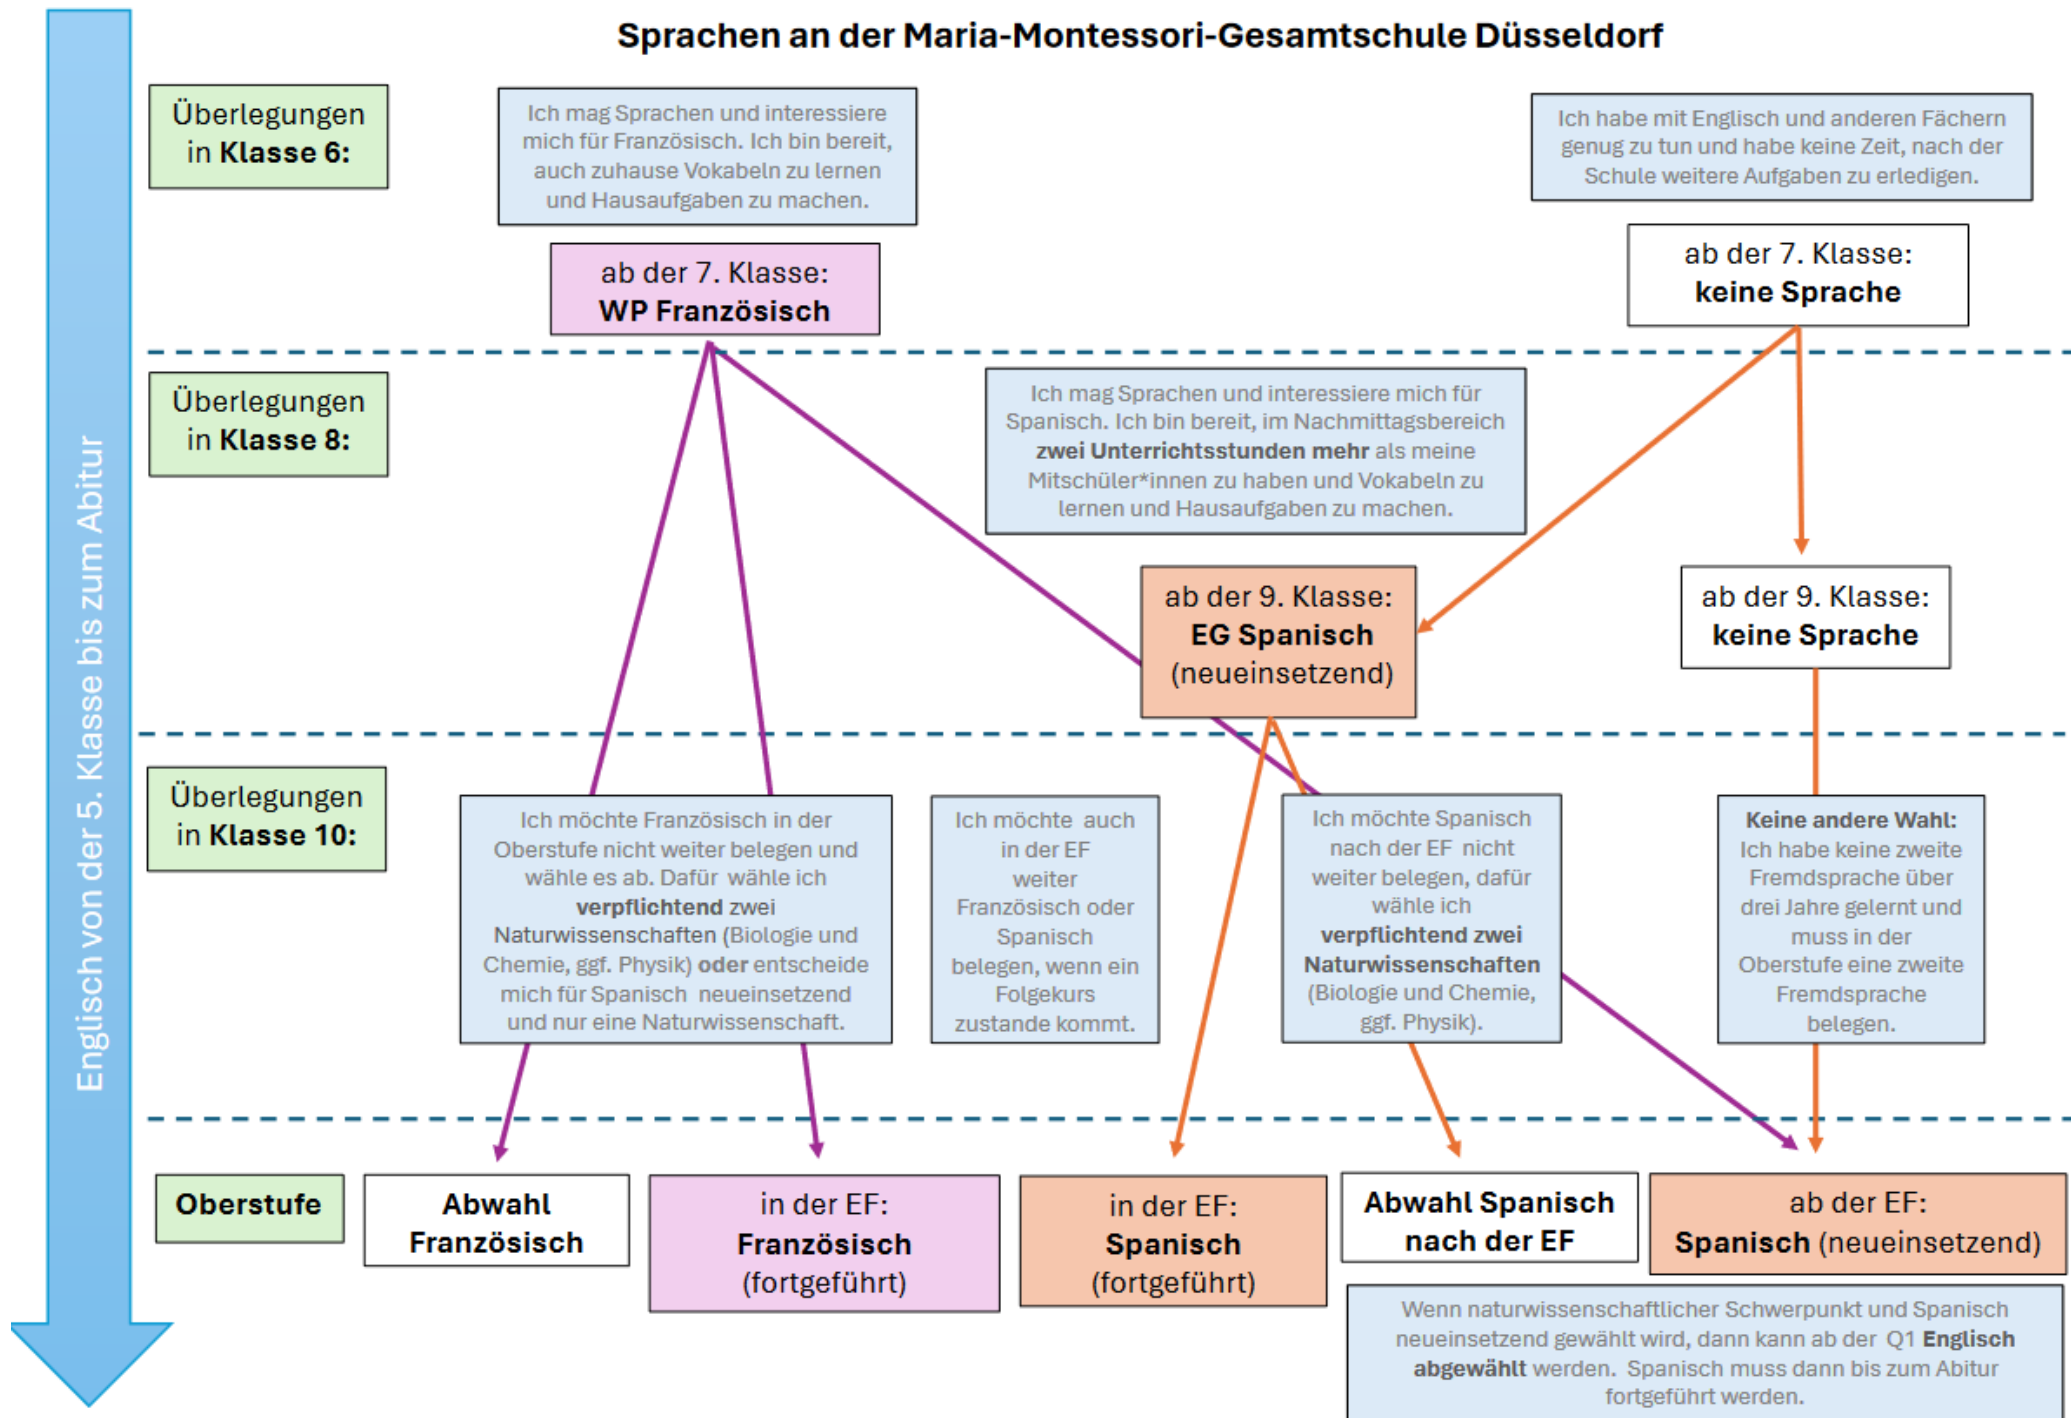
Sprachen an der Maria-Montessori-Gesamtschule Düsseldorf

Englisch von der 5. Klasse bis zum Abitur

Überlegungen in Klasse 6:

Ich mag Sprachen und interessiere mich für Französisch. Ich bin bereit, auch zuhause Vokabeln zu lernen und Hausaufgaben zu machen.

Ich habe mit Englisch und anderen Fächern genug zu tun und habe keine Zeit, nach der Schule weitere Aufgaben zu erledigen.

ab der 7. Klasse: WP Französisch

ab der 7. Klasse: keine Sprache

Überlegungen in Klasse 8:

Ich mag Sprachen und interessiere mich für Spanisch. Ich bin bereit, im Nachmittagsbereich zwei Unterrichtsstunden mehr als meine Mitschüler*innen zu haben und Vokabeln zu lernen und Hausaufgaben zu machen.

ab der 9. Klasse: EG Spanisch (neueinsetzend)

ab der 9. Klasse: keine Sprache

Überlegungen in Klasse 10:

Ich möchte Französisch in der Oberstufe nicht weiter belegen und wähle es ab. Dafür wähle ich verpflichtend zwei Naturwissenschaften (Biologie und Chemie, ggf. Physik) oder entscheide mich für Spanisch neueinsetzend und nur eine Naturwissenschaft.

Ich möchte auch in der EF weiter Französisch oder Spanisch belegen, wenn ein Folgekurs zustande kommt.

Ich möchte Spanisch nach der EF nicht weiter belegen, dafür wähle ich verpflichtend zwei Naturwissenschaften (Biologie und Chemie, ggf. Physik).

Keine andere Wahl: Ich habe keine zweite Fremdsprache über drei Jahre gelernt und muss in der Oberstufe eine zweite Fremdsprache belegen.

Oberstufe

Abwahl Französisch

in der EF: Französisch (fortgeführt)

in der EF: Spanisch (fortgeführt)

Abwahl Spanisch nach der EF

ab der EF: Spanisch (neueinsetzend)

Wenn naturwissenschaftlicher Schwerpunkt und Spanisch neueinsetzend gewählt wird, dann kann ab der Q1 Englisch abgewählt werden. Spanisch muss dann bis zum Abitur fortgeführt werden.